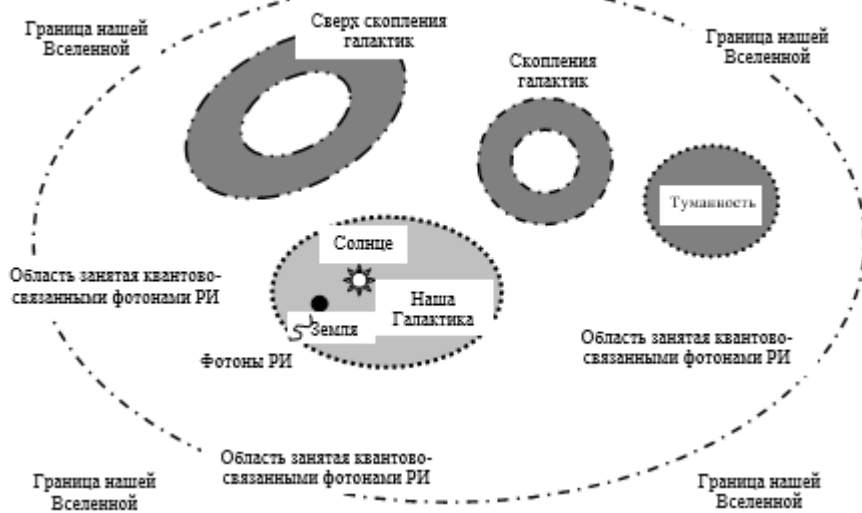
Граница нашей Вселенной

Сверх скопления галактик

Граница нашей Вселенной

Скопления галактик

Туманность

Солнце

Область занятая квантово-связанными фотонами РИ

Наша Галактика

Земля

Фотоны РИ

Область занятая квантово-связанными фотонами РИ

Область занятая квантово-связанными фотонами РИ

Граница нашей Вселенной

Граница нашей Вселенной